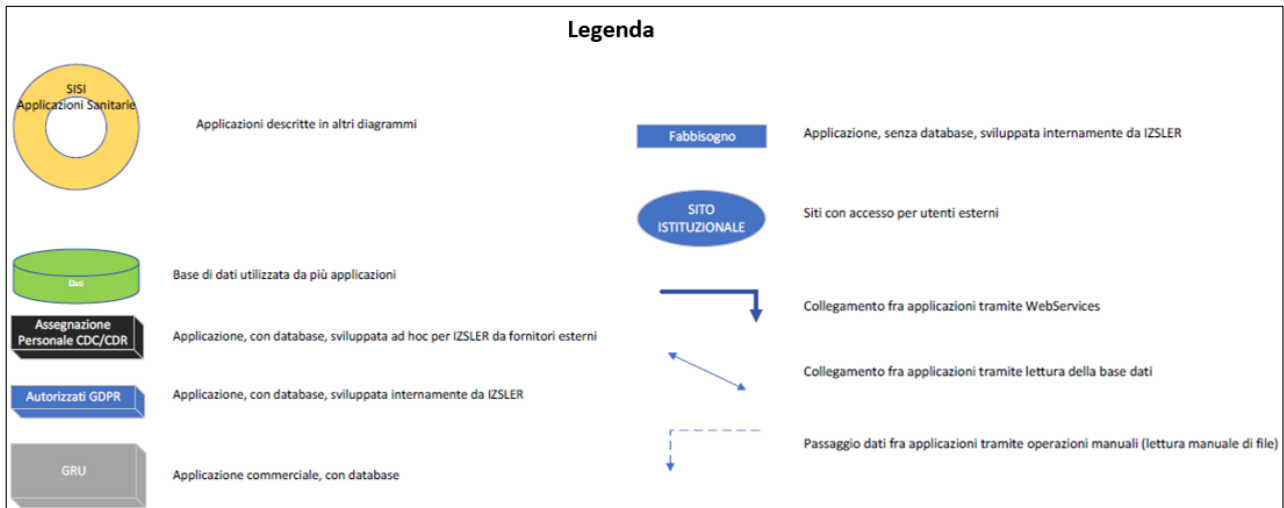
Legenda

SISI
Applicazioni Sanitarie

Applicazioni descritte in altri diagrammi

Fabbisogno

Applicazione, senza database, sviluppata internamente da IZSLER

SITO ISTITUZIONALE

Siti con accesso per utenti esterni

Dati

Base di dati utilizzata da più applicazioni

Collegamento fra applicazioni tramite WebServices

Assegnazione Personale CDC/CDR

Applicazione, con database, sviluppata ad hoc per IZSLER da fornitori esterni

Collegamento fra applicazioni tramite lettura della base dati

Autorizzati GDPR

Applicazione, con database, sviluppata internamente da IZSLER

Passaggio dati fra applicazioni tramite operazioni manuali (lettura manuale di file)

GRU

Applicazione commerciale, con database